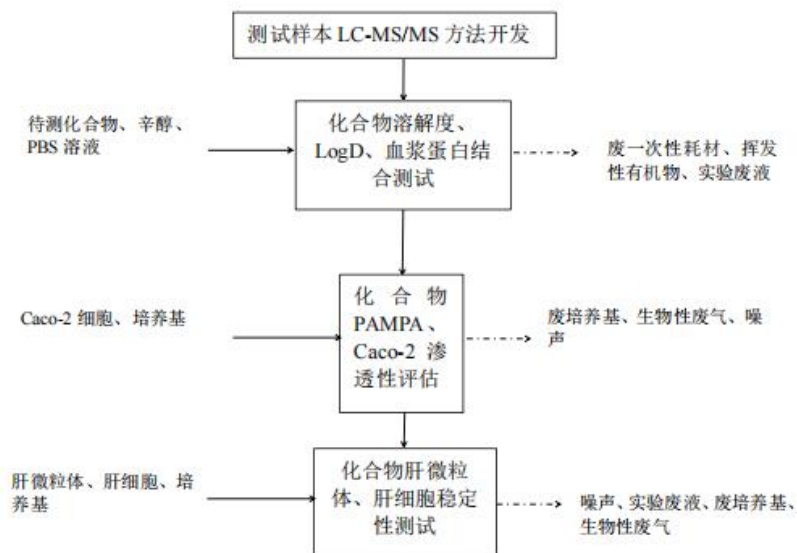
测试样本 LC-MS/MS 方法开发

待测化合物、辛醇、PBS 溶液

化合物溶解度、LogD、血浆蛋白结合测试

废一次性耗材、挥发性有机物、实验废液

Caco-2 细胞、培养基

化合物 PAMPA、Caco-2 渗透性评估

废培养基、生物性废气、噪声

肝微粒体、肝细胞、培养基

化合物肝微粒体、肝细胞稳定性测试

噪声、实验废液、废培养基、生物性废气